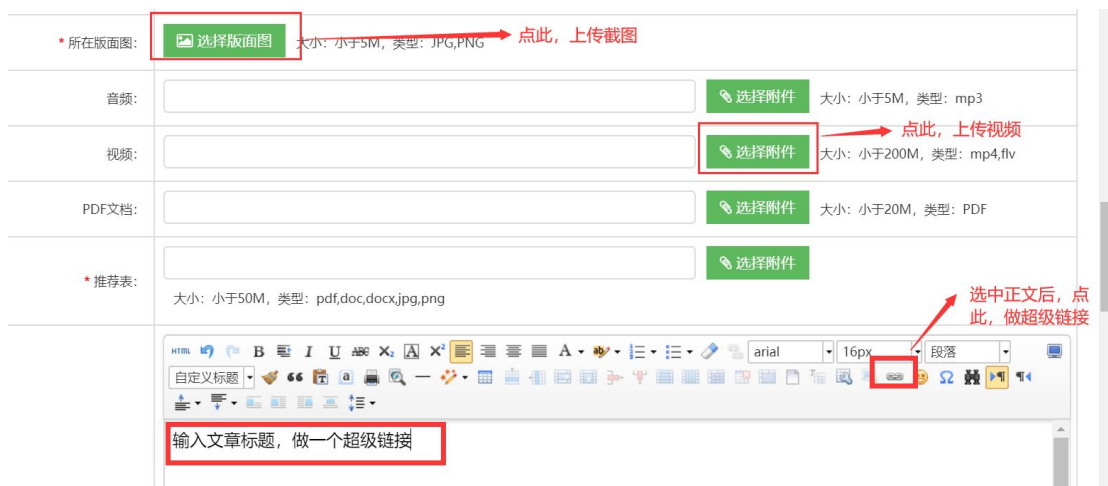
* 所在版面图: 选择版面图 大小: 小于5M, 类型: JPG,PNG 点此，上传截图

音频: 选择附件 大小: 小于5M, 类型: mp3

视频: 选择附件 大小: 小于200M, 类型: mp4,flv 点此，上传视频

PDF文档: 选择附件 大小: 小于20M, 类型: PDF

* 推荐表: 选择附件

大小: 小于50M, 类型: pdf,doc,docx,jpg,png

选中正文后，点此，做超级链接

HTML B I U ABC $X_2$ A $X^2$ A arial 16px 段落

自定义标题 66 a Ω

输入文章标题，做一个超级链接